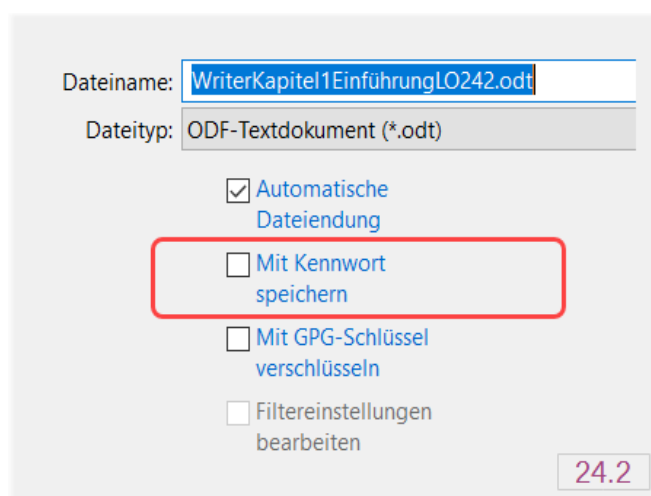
Dateiname: WriterKapitel1EinführungLO242.odt

Dateityp: ODF-Textdokument (*.odt)

Automatische Dateiendung

Mit Kennwort speichern

Mit GPG-Schlüssel verschlüsseln

Filtereinstellungen bearbeiten

24.2